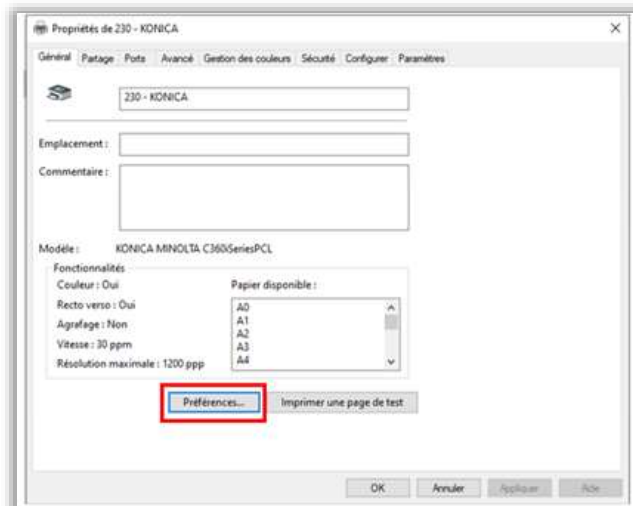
Propriétés de 230 - KONICA

Général Partage Ports Avancé Gestion des couleurs Sécurité Configurer Paramètres

230 - KONICA

Emplacement :

Commentaire :

Modèle : KONICA MINOLTA C360iSeriesPCL

Fonctionnalités

Couleur : Oui

Recto verso : Oui

Agrafage : Non

Vitesse : 30 ppm

Résolution maximale : 1200 ppp

Papier disponible :

A0
A1
A2
A3
A4

Préférences...

Imprimer une page de test

OK Annuler Appliquer Aide